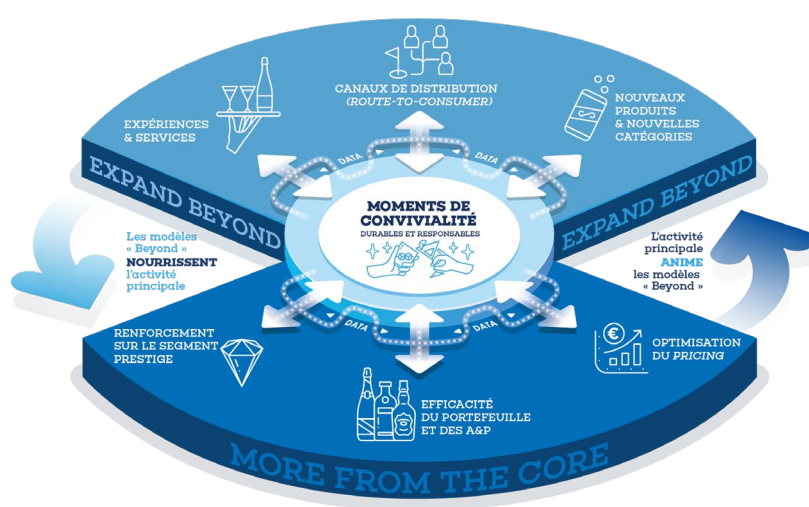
CANAUX DE DISTRIBUTION
(ROUTE-TO-CONSUMER)

EXPÉRIENCES
& SERVICES

NOUVEAUX
PRODUITS
& NOUVELLES
CATÉGORIES

DATA

DATA

EXPAND BEYOND

EXPAND BEYOND

MOMENTS DE
CONVIVIALITÉ
DURABLES ET RESPONSABLES

Les modèles « Beyond » NOURRISSENT l'activité principale

L'activité principale ANIME les modèles « Beyond »

DATA

DATA

RENFORCEMENT
SUR LE SEGMENT
PRESTIGE

OPTIMISATION
DU PRICING

EFFICACITÉ
DU PORTEFEUILLE
ET DES A&P

MORE FROM THE CORE